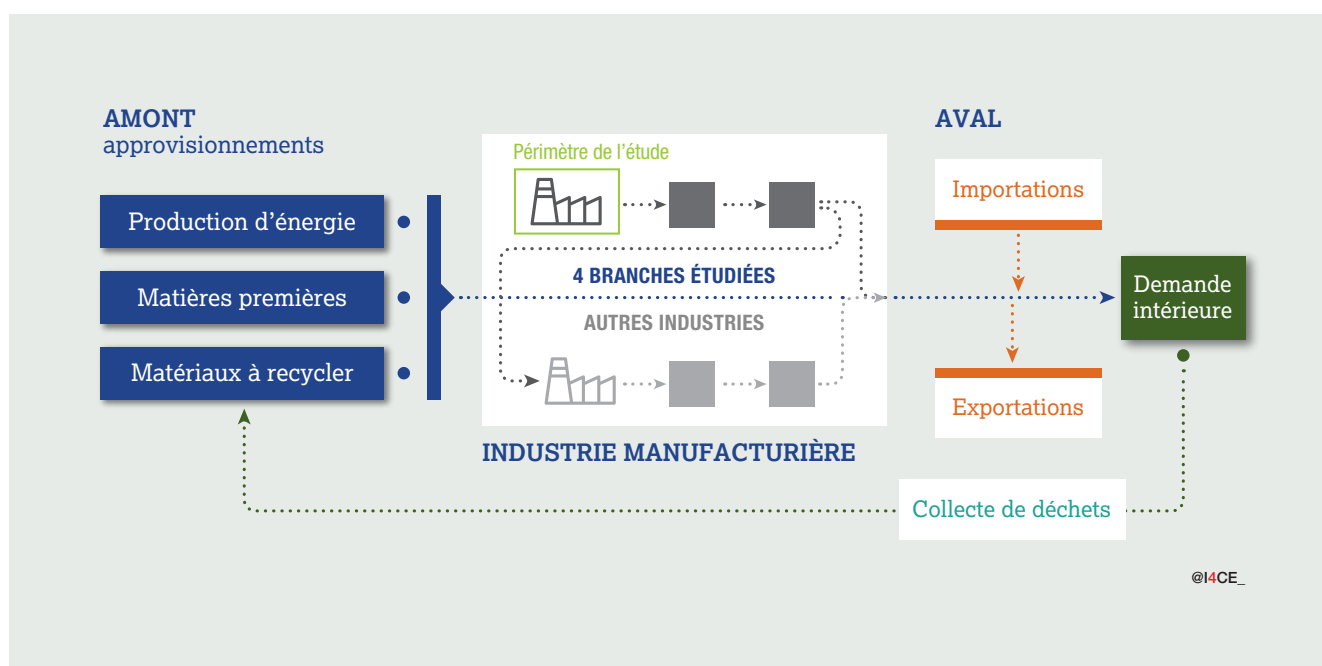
AMONT
approvisionnements

Production d'énergie

Matières premières

Matériaux à recycler

Périmètre de l'étude

4 BRANCHES ÉTUDIÉES

AUTRES INDUSTRIES

INDUSTRIE MANUFACTURIÈRE

AVAL

Importations

Demande intérieure

Exportations

Collecte de déchets

@I4CE_